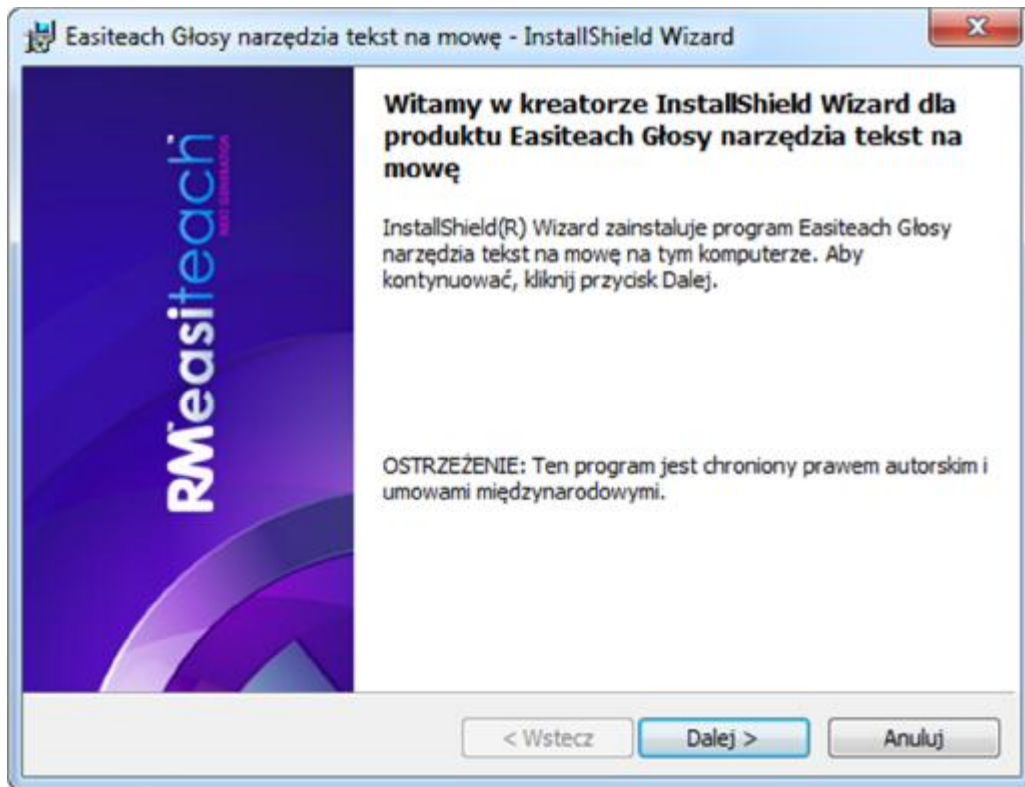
Easiteach Głosy narzędzia tekst na mowę - InstallShield Wizard

RM easiteach
NEXT GENERATION

Witamy w kreatorze InstallShield Wizard dla produktu Easiteach Głosy narzędzia tekst na mowę

InstallShield(R) Wizard zainstaluje program Easiteach Głosy narzędzia tekst na mowę na tym komputerze. Aby kontynuować, kliknij przycisk Dalej.

OSTRZEŻENIE: Ten program jest chroniony prawem autorskim i umowami międzynarodowymi.

< Wstecz
Dalej >
Anuluj